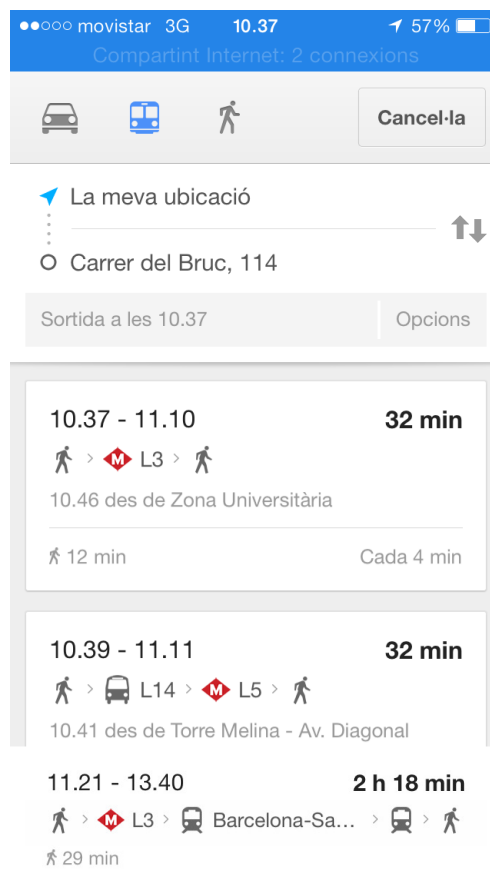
●●○○○ movistar 3G 10.37 57%
Compartint Internet: 2 connexions

Cancel·la

La meva ubicació

Carrer del Bruc, 114

Sortida a les 10.37

Opcions

10.37 - 11.10
32 min
M L3
10.46 des de Zona Universitària
12 min
Cada 4 min

10.39 - 11.11
32 min
L14 M L5
10.41 des de Torre Melina - Av. Diagonal

11.21 - 13.40
2 h 18 min
M L3 Barcelona-Sa...
29 min